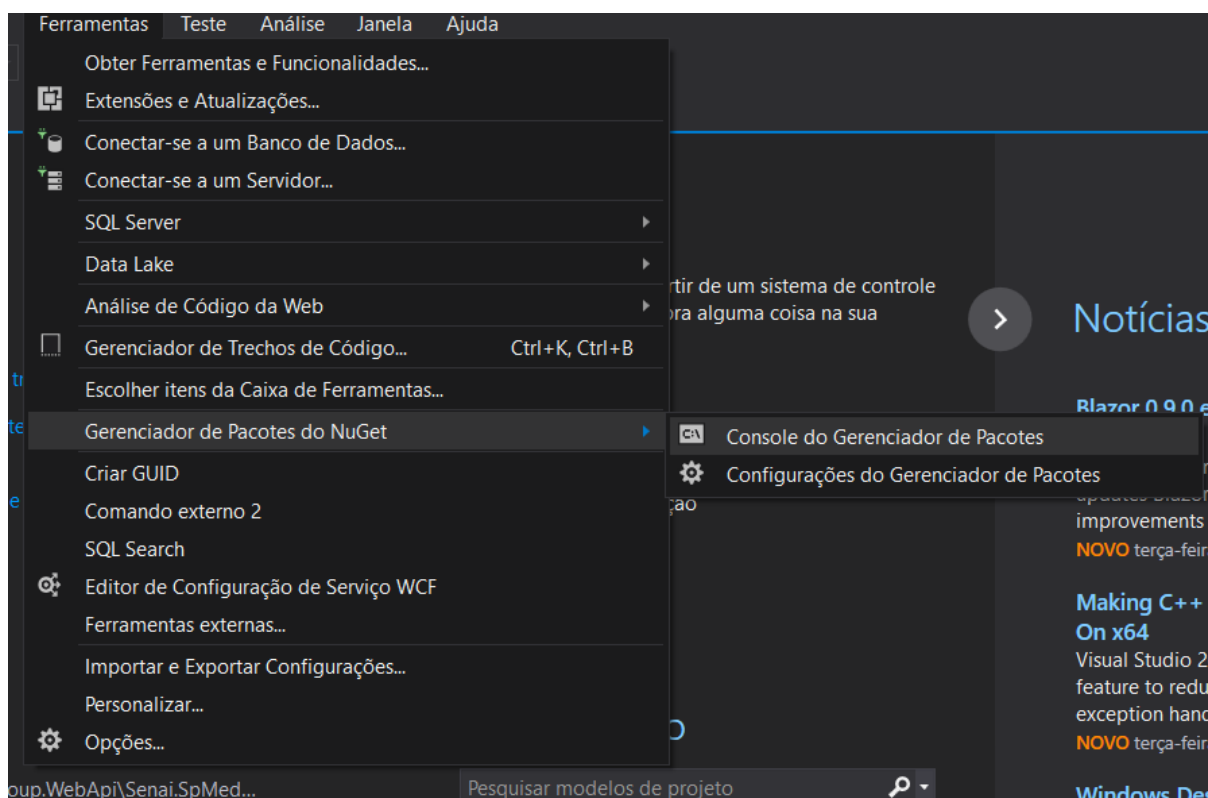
Ferramentas Teste Análise Janela Ajuda

Obter Ferramentas e Funcionalidades...
Extensões e Atualizações...
Conectar-se a um Banco de Dados...
Conectar-se a um Servidor...
SQL Server
Data Lake
Análise de Código da Web
Gerenciador de Trechos de Código... Ctrl+K, Ctrl+B
Escolher itens da Caixa de Ferramentas...
Gerenciador de Pacotes do NuGet
Criar GUID
Comando externo 2
SQL Search
Editor de Configuração de Serviço WCF
Ferramentas externas...
Importar e Exportar Configurações...
Personalizar...
Opções...

Console do Gerenciador de Pacotes
Configurações do Gerenciador de Pacotes

rtir de um sistema de controle
ora alguma coisa na sua
ção

Notícias
Blazor 0.9.0 e
improvements
NOVO terça-feir
Making C++
On x64
Visual Studio 2
feature to redu
exception hand
NOVO terça-feir
Windows Des

oup.WebApi\Senai.SpMed...
Pesquisar modelos de projeto